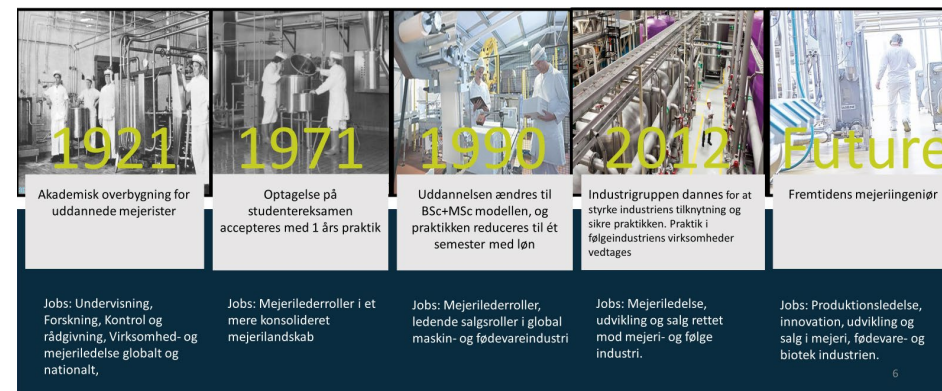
1921

Akademisk overbygning for uddannede mejerister

Jobs: Undervisning, Forskning, Kontrol og rådgivning, Virksomhed- og mejeriledelse globalt og nationalt,

1971

Optagelse på studentereksamen accepteres med 1 års praktik

Jobs: Mejerilederroller i et mere konsolideret mejerilandskab

1990

Uddannelsen ændres til BSc+MSc modellen, og praktikken reduceres til ét semester med løn

Jobs: Mejerilederroller, ledende salgsroller i global maskin- og fødevareindustri

2012

Industrigruppen dannes for at styrke industriens tilknytning og sikre praktikken. Praktik i følgeindustriens virksomheder vedtages

Jobs: Mejeriledelse, udvikling og salg rettet mod mejeri- og følge industri.

Future

Fremtidens mejeriingeniør

Jobs: Produktionsledelse, innovation, udvikling og salg i mejeri, fødevare- og biotek industrien.

6